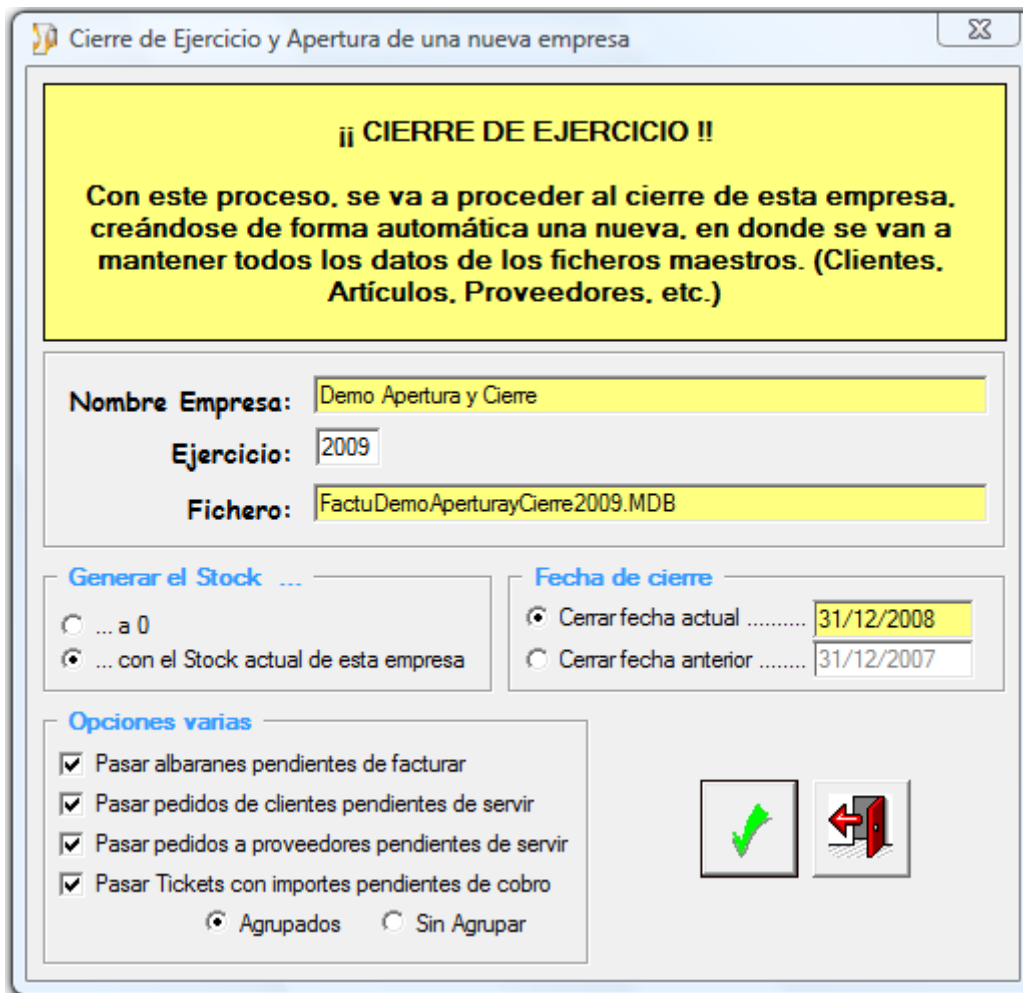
Cierre de Ejercicio y Apertura de una nueva empresa

¡¡ CIERRE DE EJERCICIO !!

Con este proceso, se va a proceder al cierre de esta empresa, creándose de forma automática una nueva, en donde se van a mantener todos los datos de los ficheros maestros. (Clientes, Artículos, Proveedores, etc.)

Nombre Empresa: Demo Apertura y Cierre

Ejercicio: 2009

Fichero: FactuDemoAperturayCierre2009.MDB

Generar el Stock ...

... a 0

... con el Stock actual de esta empresa

Fecha de cierre

Cerrar fecha actual .......... 31/12/2008

Cerrar fecha anterior ........ 31/12/2007

Opciones varias

Pasar albaranes pendientes de facturar

Pasar pedidos de clientes pendientes de servir

Pasar pedidos a proveedores pendientes de servir

Pasar Tickets con importes pendientes de cobro

Agrupados

Sin Agrupar